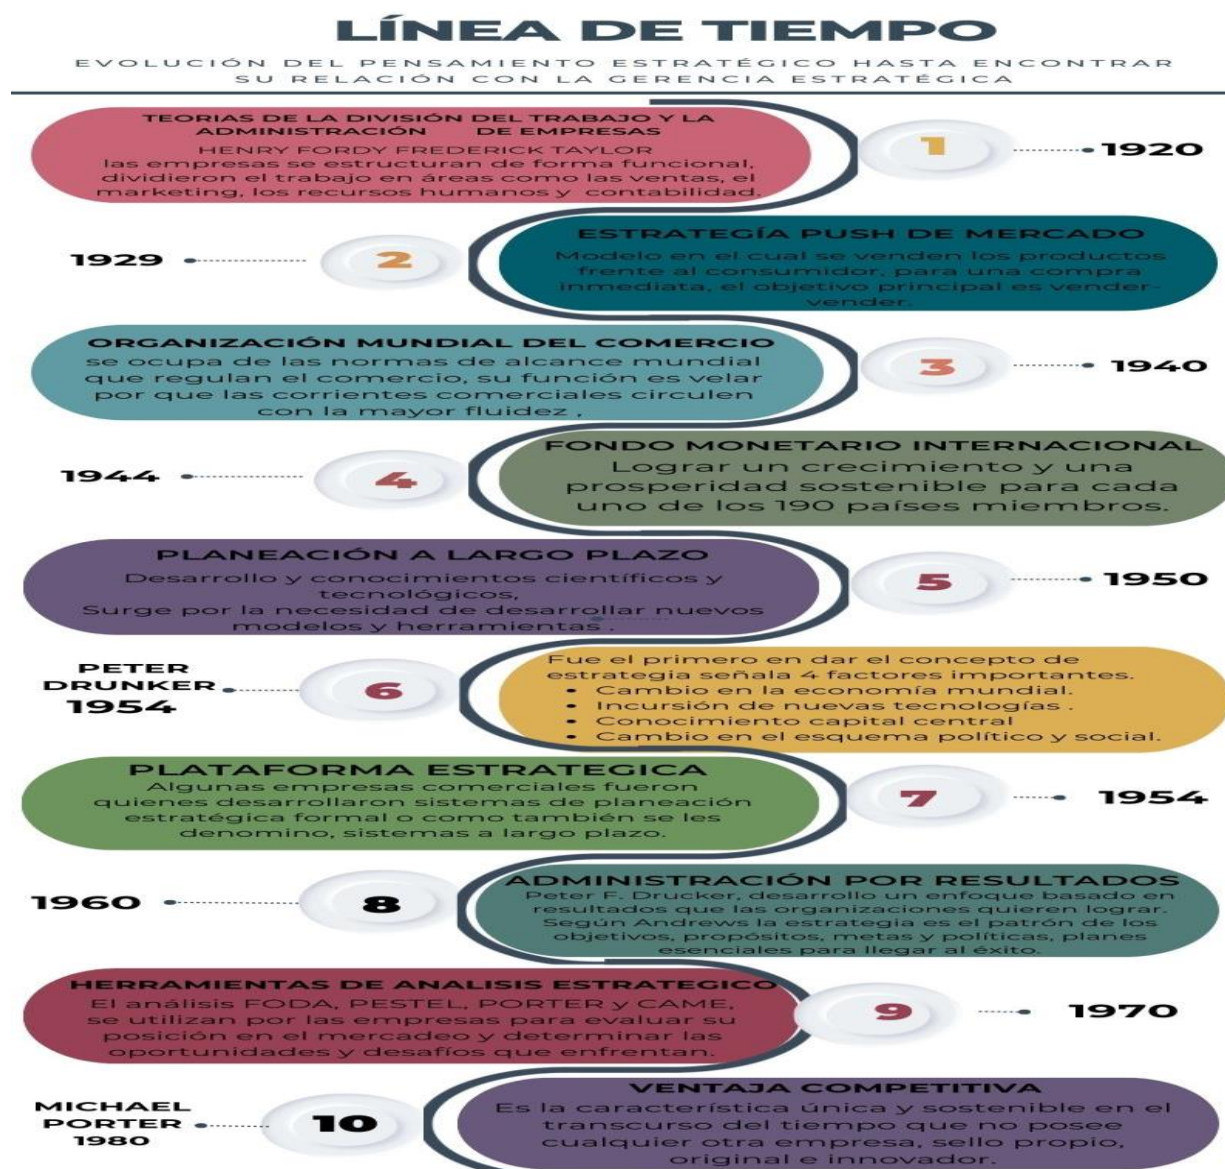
LÍNEA DE TIEMPO

EVOLUCIÓN DEL PENSAMIENTO ESTRATÉGICO HASTA ENCONTRAR SU RELACIÓN CON LA GERENCIA ESTRATÉGICA

TEORIAS DE LA DIVISIÓN DEL TRABAJO Y LA ADMINISTRACIÓN DE EMPRESAS
HENRY FORDY FREDERICK TAYLOR
las empresas se estructuran de forma funcional, dividieron el trabajo en áreas como las ventas, el marketing, los recursos humanos y contabilidad.

1

1920

1929

2

ESTRATEGÍA PUSH DE MERCADO
Modelo en el cual se venden los productos frente al consumidor, para una compra inmediata, el objetivo principal es vender-vender.

ORGANIZACIÓN MUNDIAL DEL COMERCIO
se ocupa de las normas de alcance mundial que regulan el comercio, su función es velar por que las corrientes comerciales circulen con la mayor fluidez ,

3

1940

1944

4

FONDO MONETARIO INTERNACIONAL
Lograr un crecimiento y una prosperidad sostenible para cada uno de los 190 países miembros.

PLANEACIÓN A LARGO PLAZO
Desarrollo y conocimientos científicos y tecnológicos,
Surge por la necesidad de desarrollar nuevos modelos y herramientas .

5

1950

PETER DRUNKER
1954

6

Fue el primero en dar el concepto de estrategia señala 4 factores importantes.
• Cambio en la economía mundial.
• Incursión de nuevas tecnologías .
• Conocimiento capital central
• Cambio en el esquema político y social.

PLATAFORMA ESTRATEGICA
Algunas empresas comerciales fueron quienes desarrollaron sistemas de planeación estratégica formal o como también se les denomino, sistemas a largo plazo.

7

1954

1960

8

ADMINISTRACIÓN POR RESULTADOS
Peter F. Drucker, desarrollo un enfoque basado en resultados que las organizaciones quieren lograr. Según Andrews la estrategia es el patrón de los objetivos, propósitos, metas y políticas, planes esenciales para llegar al éxito.

HERRAMIENTAS DE ANALISIS ESTRATEGICO
El análisis FODA, PESTEL, PORTER y CAME, se utilizan por las empresas para evaluar su posición en el mercadeo y determinar las oportunidades y desafíos que enfrentan.

9

1970

MICHAEL PORTER
1980

10

VENTAJA COMPETITIVA
Es la característica única y sostenible en el transcurso del tiempo que no posee cualquier otra empresa, sello propio, original e innovador.